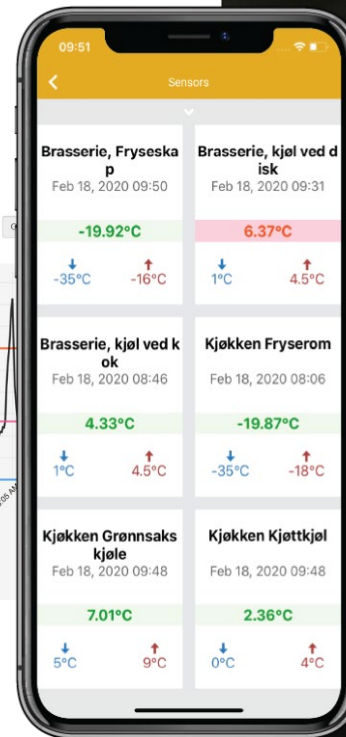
09:51

Sensors

Brasserie, Fryseskap
Feb 18, 2020 09:50
-19.92°C
-35°C
-16°C

Brasserie, kjøl ved disk
Feb 18, 2020 09:31
6.37°C
1°C
4.5°C

Brasserie, kjøl ved kok
Feb 18, 2020 08:46
4.33°C
1°C
4.5°C

Kjøkken Fryserom
Feb 18, 2020 08:06
-19.87°C
-35°C
-18°C

Kjøkken Grønnsakskjøle
Feb 18, 2020 09:48
7.01°C
5°C
9°C

Kjøkken Kjøttkjøl
Feb 18, 2020 09:48
2.36°C
0°C
4°C